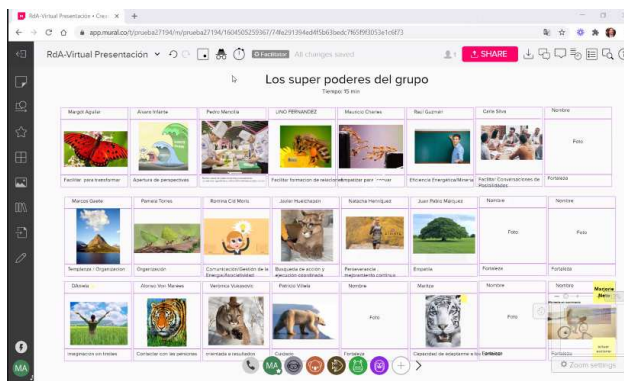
RdA-Virtual Presentación • Crea ×

app.mural.co/t/prueba27194/m/prueba27194/1604505255967?4fe291394ed4f5b63beda7f65f9f3053e1c6f73

RdA-Virtual Presentación

Facilitator All changes saved

SHARE

Los super poderes del grupo

Tiempo 15 min

| Margot Aguilar | Alvaro Infante | Pedro Mancilla | LINO FERNANDEZ | Mauricio Chacres | Raul Guzman | Carla Silva | Nombre |
|---|---|---|---|---|---|---|---|
| Facilitar para transformar | Apertura de perspectivas | | Facilitar formacion de relaciones | Empatizar para innovar | Eficiencia Energetica/Minería | Facilitar Conversaciones de Posibilidades | Fortaleza |

| Marcos Gaete | Pamela Torres | Romina Cid Moris | Javier Huenchucán | Natacha Henríquez | Juan Pablo Márquez | Nombre | Nombre |
|---|---|---|---|---|---|---|---|
| Templanza / Organizacion | Organización | Comunicación/Gestión de la Energía/Sociabilidad | Búsqueda de acción y ejecución coordinada | Perseverancia mejoramiento continuo | Empatía | Fortaleza | Fortaleza |

| Gilmela | Alonso Von Marées | Veronica Vukasovic | Patricio Villela | Nombre | Maritza | Nombre | Nombre |
|---|---|---|---|---|---|---|---|
| Imaginación sin límites | Conectar con las personas | orientada a resultados | Cuidado | Fortaleza | Capacidad de adaptarse a los cambios | Fortaleza | |

Foto

Zoom settings